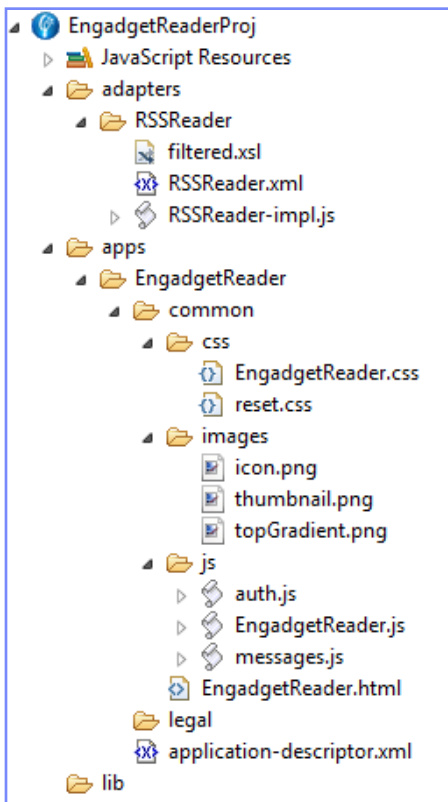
EngadgetReaderProj
JavaScript Resources
adapters
RSSReader
filtered.xsl
RSSReader.xml
RSSReader-impl.js
apps
EngadgetReader
common
css
EngadgetReader.css
reset.css
images
icon.png
thumbnail.png
topGradient.png
js
auth.js
EngadgetReader.js
messages.js
EngadgetReader.html
legal
application-descriptor.xml
lib